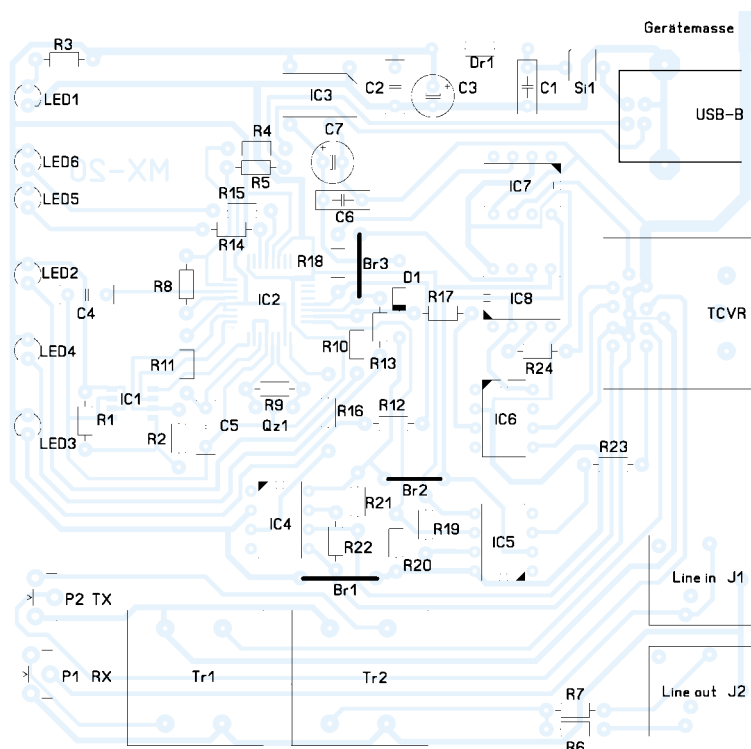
Gerätemasse

R3

Dr1

C2

C3

C1

Si1

LED1

IC3

USB-B

R4

C7

LED6

R5

MX-20

IC7

LED5

R15

C6

R14

R18

Br3

LED2

D1

R8

IC2

R17

IC8

TCVR

C4

LED4

R10

R13

R11

R24

IC1

R9

R1

R16

R12

IC6

LED3

R2

C5

Qz1

R23

Br2

R21

IC4

R19

R22

IC5

R20

Line in J1

Br1

P2 TX

P1 RX

Tr1

Tr2

Line out J2

R7

R6